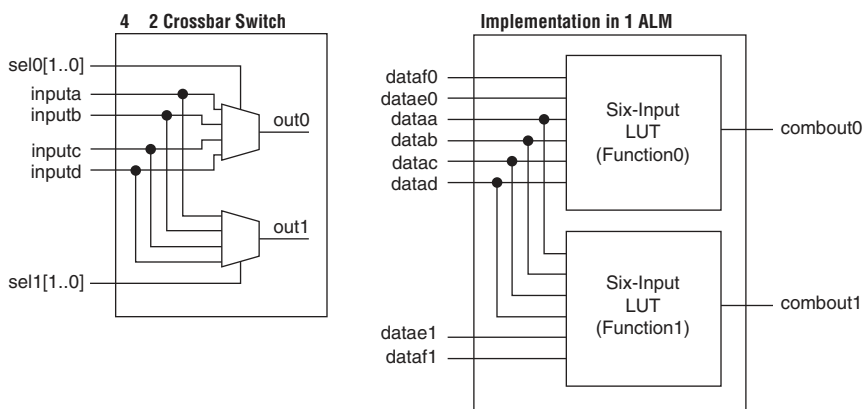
4 2 Crossbar Switch

sel0[1..0]
inputa
inputb
inputc
inputd
out0
out1
sel1[1..0]

Implementation in 1 ALM

dataf0
datae0
dataa
datab
datac
datad
Six-Input LUT (Function0)
combout0
Six-Input LUT (Function1)
combout1
datae1
dataf1